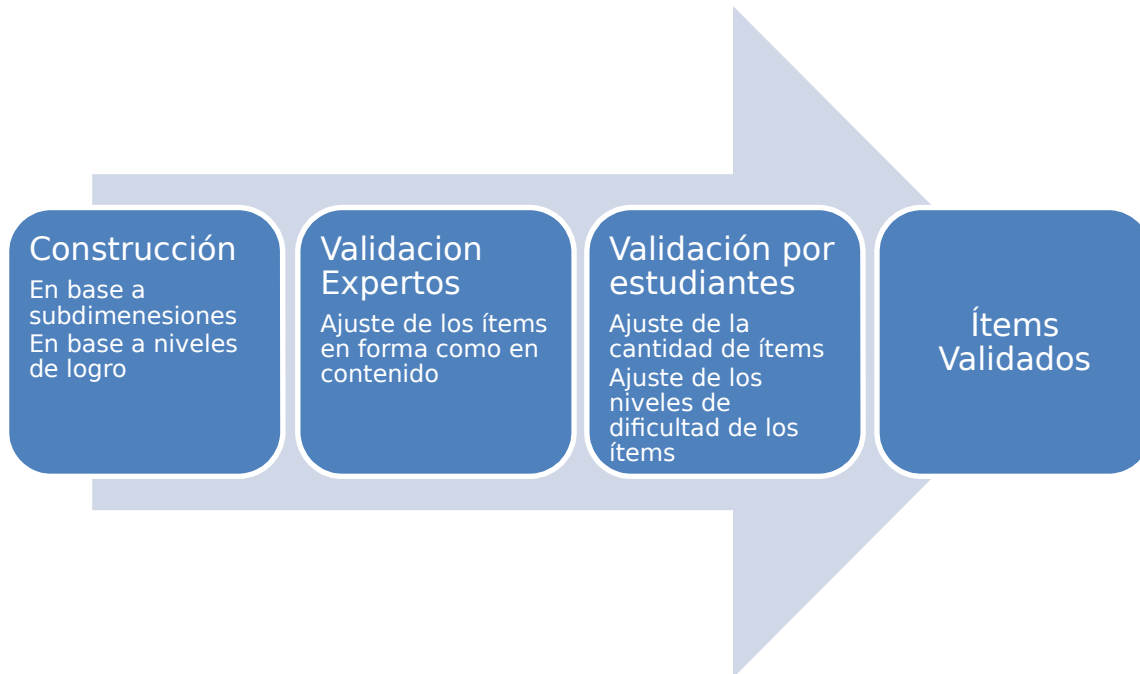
Construcción

En base a subdimenesiones
En base a niveles de logro

Validacion Expertos

Ajuste de los ítems en forma como en contenido

Validación por estudiantes

Ajuste de la cantidad de ítems
Ajuste de los niveles de dificultad de los ítems

Ítems Validados